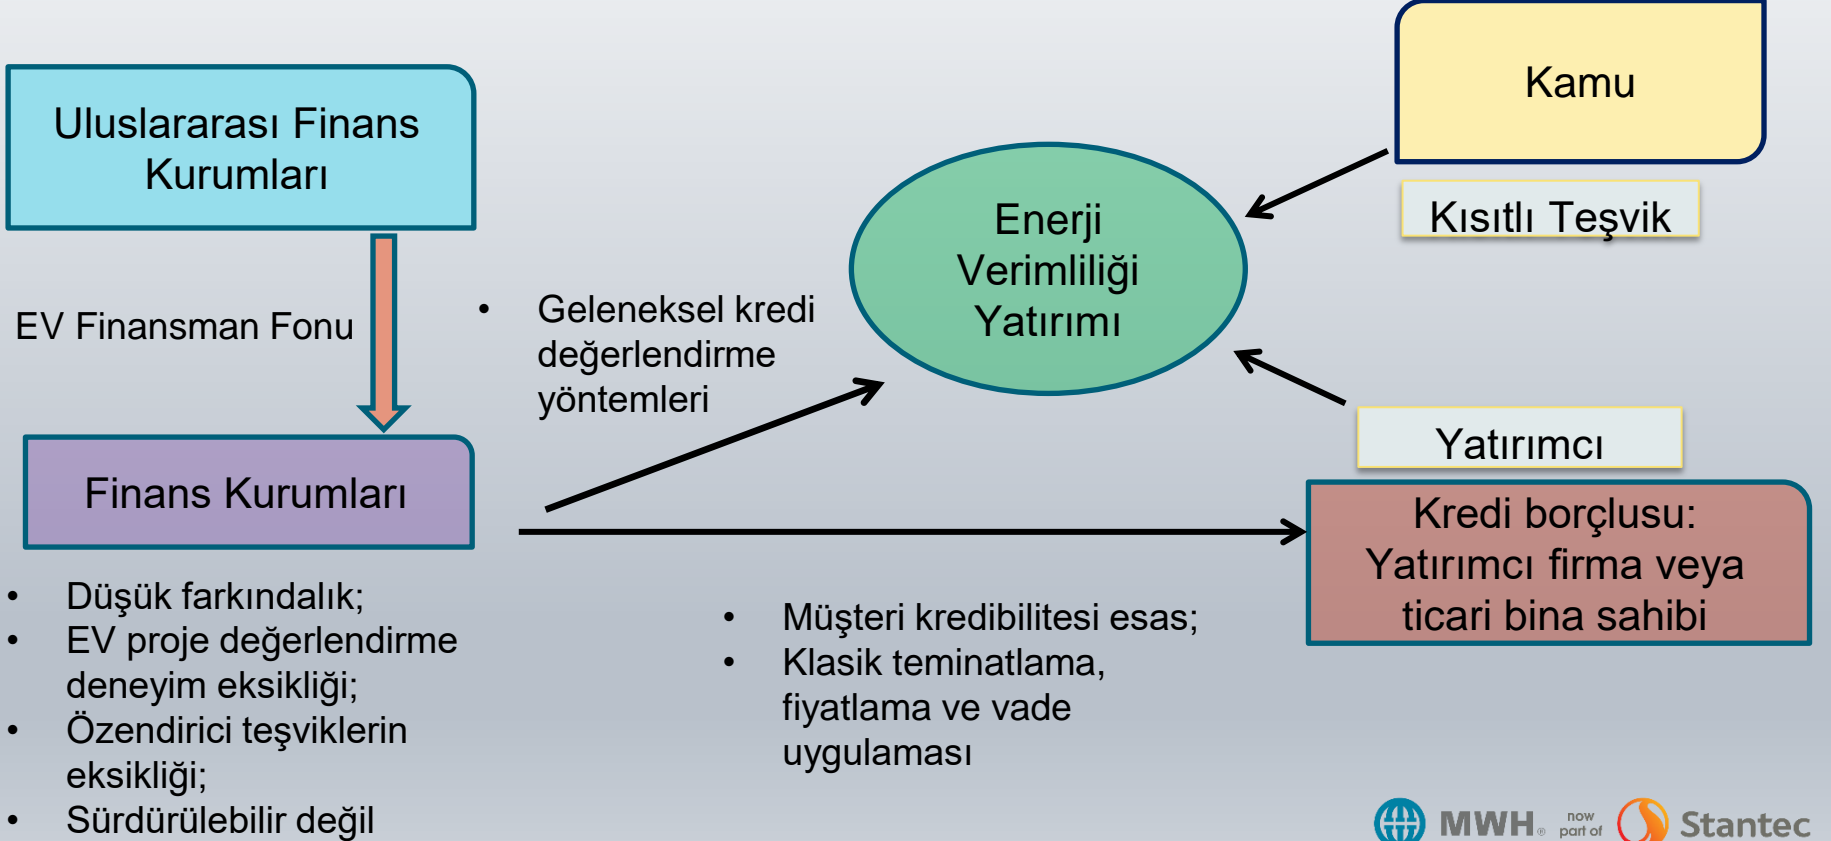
Uluslararası Finans Kurumları

EV Finansman Fonu

Finans Kurumları

- Düşük farkındalık;
- EV proje değerlendirme deneyim eksikliği;
- Özendirici teşviklerin eksikliği;
- Sürdürülebilir değil

- Geleneksel kredi değerlendirme yöntemleri

Enerji Verimliliği Yatırımı

Kamu

Kısıtlı Teşvik

Yatırımcı

Kredi borçlusu: Yatırımcı firma veya ticari bina sahibi

- Müşteri kredibilitesi esas;
- Klasik teminatlama, fiyatlama ve vade uygulaması

MWH now part of Stantec